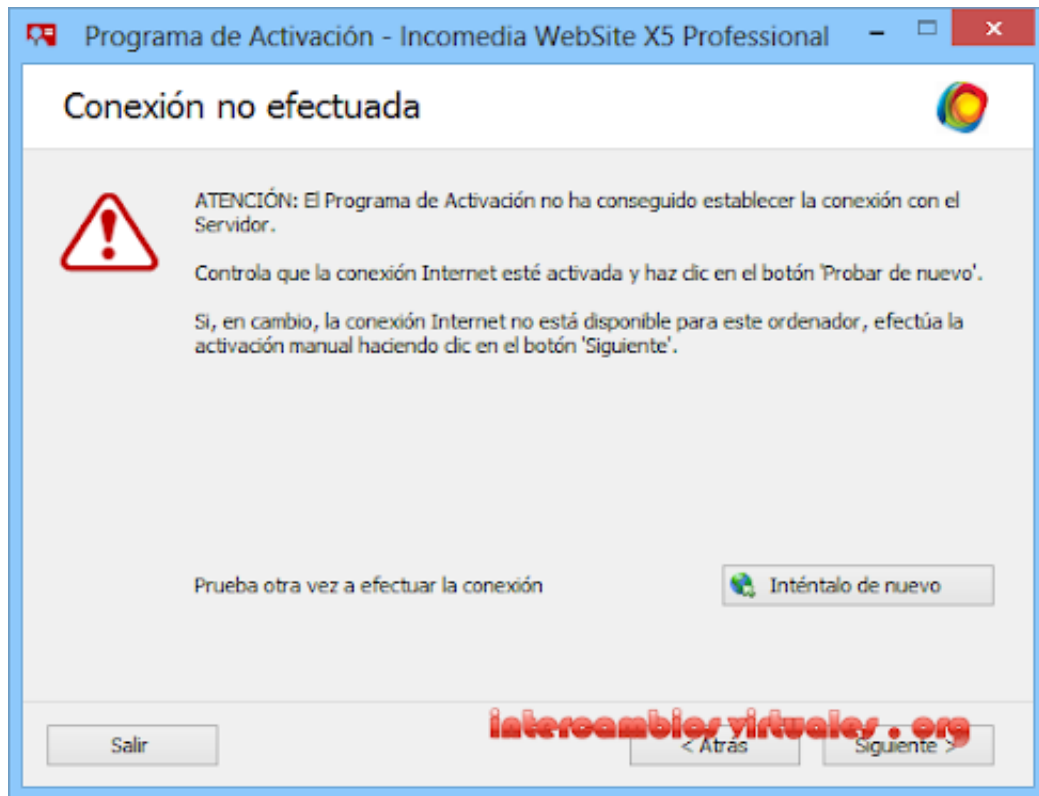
Programa de Activación - Incomedia WebSite X5 Professional

Conexión no efectuada

ATENCIÓN: El Programa de Activación no ha conseguido establecer la conexión con el Servidor.

Controla que la conexión Internet esté activada y haz clic en el botón 'Probar de nuevo'.

Si, en cambio, la conexión Internet no está disponible para este ordenador, efectúa la activación manual haciendo clic en el botón 'Siguiente'.

Prueba otra vez a efectuar la conexión

Inténtalo de nuevo

Salir

intercambiosvirtuales.org

< Atrás

Siguiente >